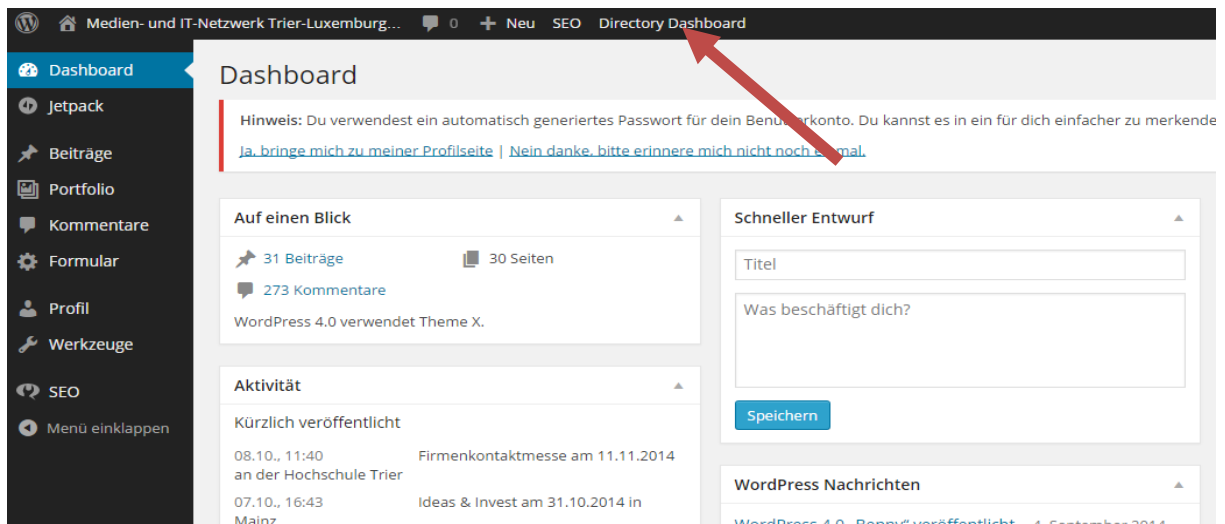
Medien- und IT-Netzwerk Trier-Luxemburg... 0 Neu SEO Directory Dashboard

Dashboard
Jetpack
Beiträge
Portfolio
Kommentare
Formular
Profil
Werkzeuge
SEO
Menü einklappen

Dashboard

Hinweis: Du verwendest ein automatisch generiertes Passwort für dein Benu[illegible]erkonto. Du kannst es in ein für dich einfacher zu merkende

Ja, bringe mich zu meiner Profilseite | Nein danke, bitte erinnere mich nicht noch e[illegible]mal.

Auf einen Blick

31 Beiträge
30 Seiten
273 Kommentare

WordPress 4.0 verwendet Theme X.

Aktivität

Kürzlich veröffentlicht

08.10., 11:40 Firmenkontaktmesse am 11.11.2014 an der Hochschule Trier
07.10., 16:43 Ideas & Invest am 31.10.2014 in Mainz

Schneller Entwurf

Titel

Was beschäftigt dich?

Speichern

WordPress Nachrichten

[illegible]